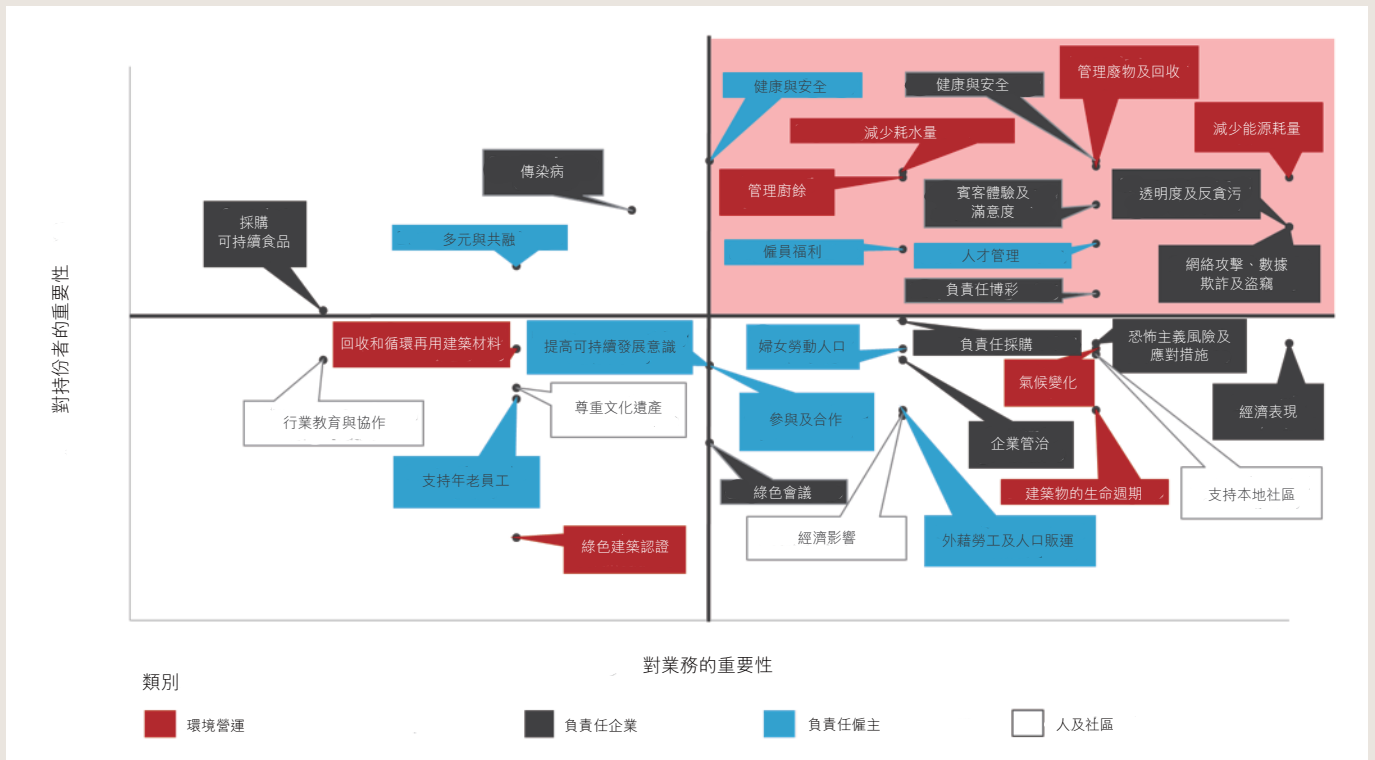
對持份者的重要性

健康與安全
健康與安全
管理廢物及回收
減少能源耗量
減少耗水量
傳染病
管理廚餘
賓客體驗及滿意度
透明度及反貪污
採購可持續食品
多元與共融
僱員福利
人才管理
網絡攻擊、數據欺詐及盜竊
負責任博彩
回收和循環再用建築材料
提高可持續發展意識
婦女勞動人口
負責任採購
恐怖主義風險及應對措施
氣候變化
經濟表現
行業教育與協作
尊重文化遺產
參與及合作
企業管治
支持年老員工
綠色會議
建築物的生命週期
支持本地社區
經濟影響
外籍勞工及人口販運
綠色建築認證

對業務的重要性

類別
環境營運
負責任企業
負責任僱主
人及社區